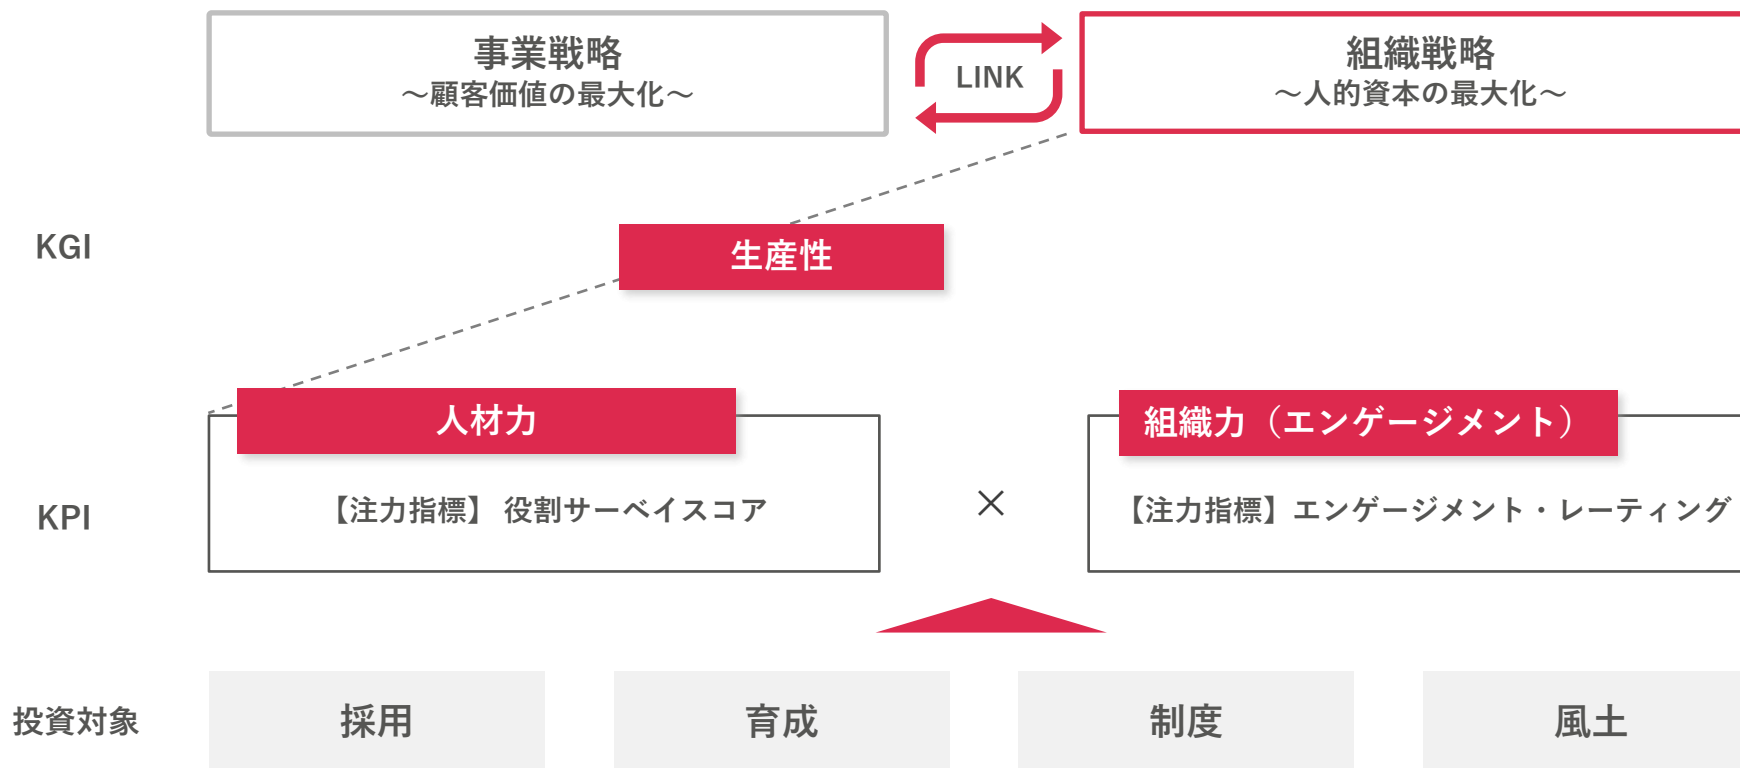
事業戦略
～顧客価値の最大化～

LINK

組織戦略
～人的資本の最大化～

KGI

生産性

KPI

人材力

【注力指標】 役割サーベイスコア

×

組織力（エンゲージメント）

【注力指標】エンゲージメント・レーティング

投資対象

採用

育成

制度

風土